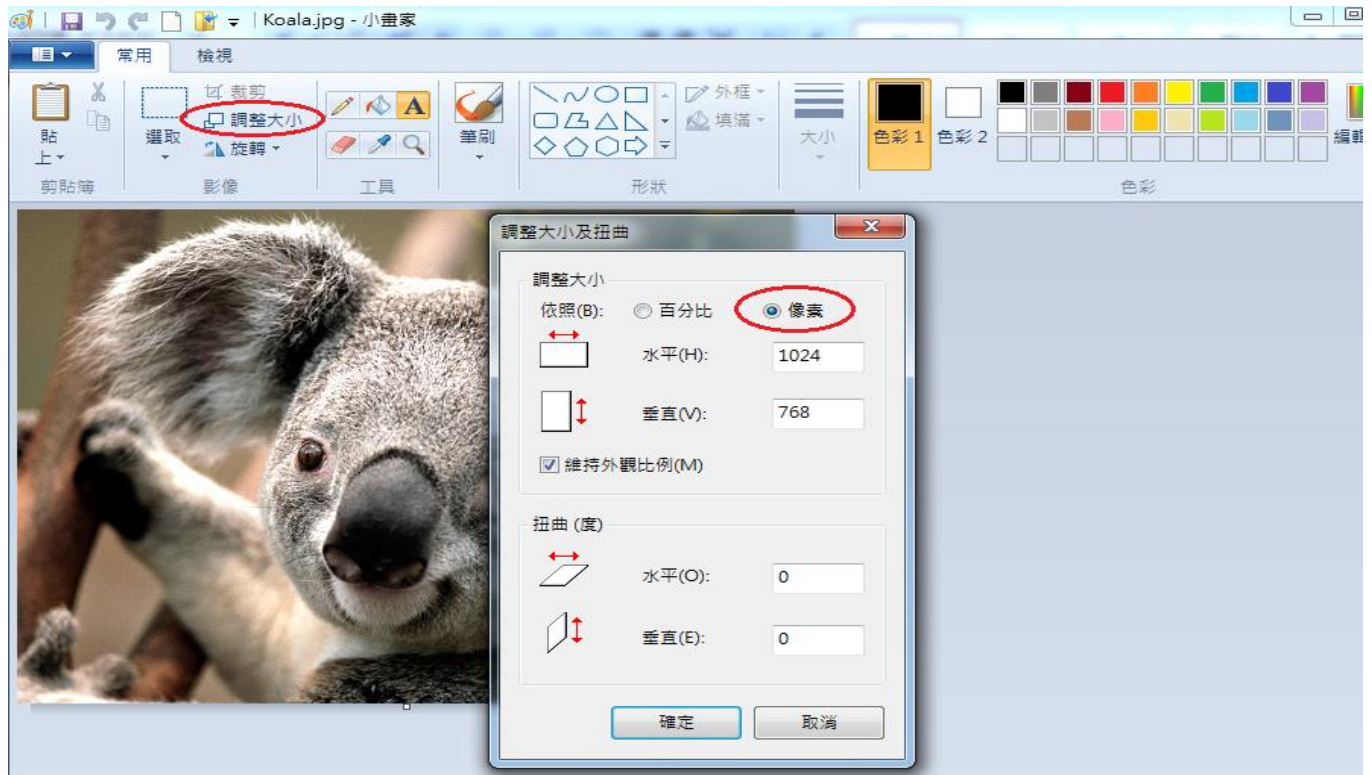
Koala.jpg - 小畫家

常用 檢視

貼上 剪貼簿
選取 裁剪 調整大小 旋轉 影像
工具
筆刷
外框 填滿 形狀
大小
色彩 1 色彩 2 色彩
編輯

調整大小及扭曲

調整大小
依照(B): 百分比 像素
水平(H): 1024
垂直(V): 768
維持外觀比例(M)

扭曲 (度)
水平(O): 0
垂直(E): 0

確定 取消